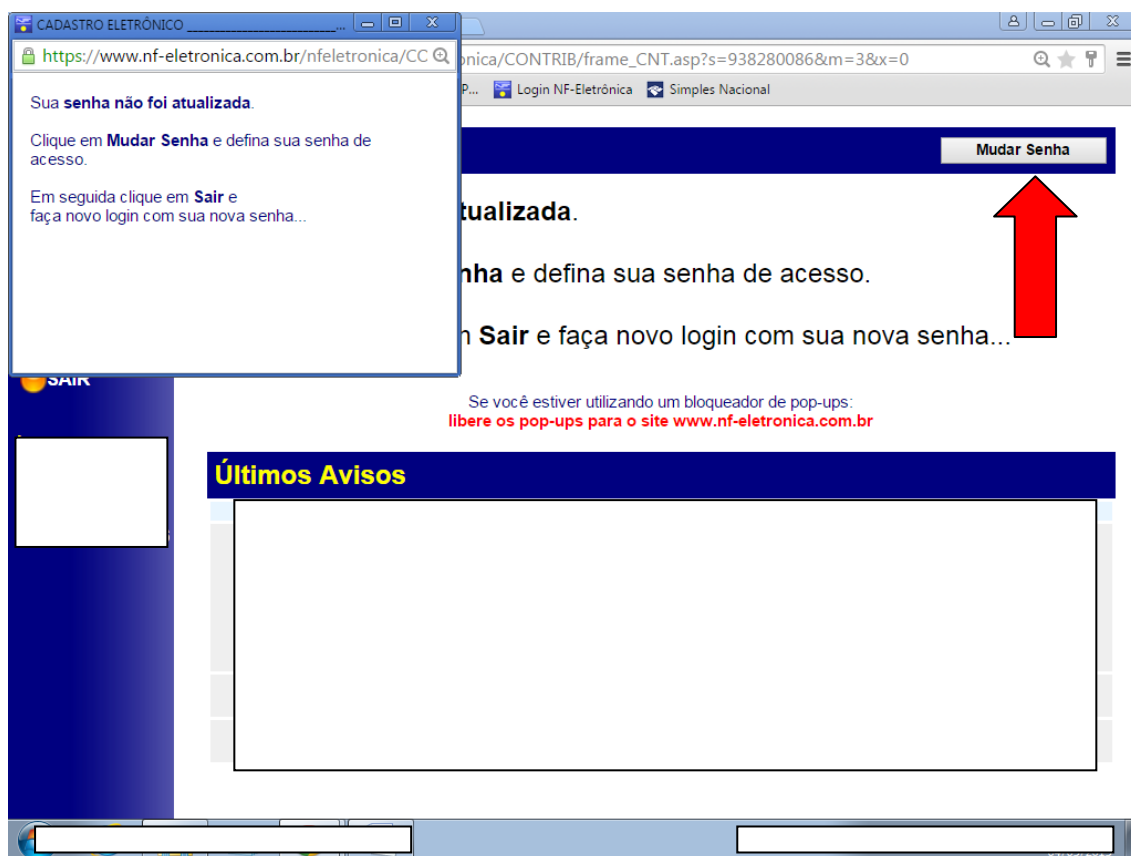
CADASTRO ELETRÔNICO ____________________...

https://www.nf-eletronica.com.br/nfeletronica/CC

Sua **senha não foi atualizada**.

Clique em **Mudar Senha** e defina sua senha de acesso.

Em seguida clique em **Sair** e faça novo login com sua nova senha...

onica/CONTRIB/frame_CNT.asp?s=938280086&m=3&x=0

P... Login NF-Eletrônica Simples Nacional

Mudar Senha

tualizada.

nha e defina sua senha de acesso.

n Sair e faça novo login com sua nova senha...

SAIR

Se você estiver utilizando um bloqueador de pop-ups:
libere os pop-ups para o site www.nf-eletronica.com.br

Últimos Avisos